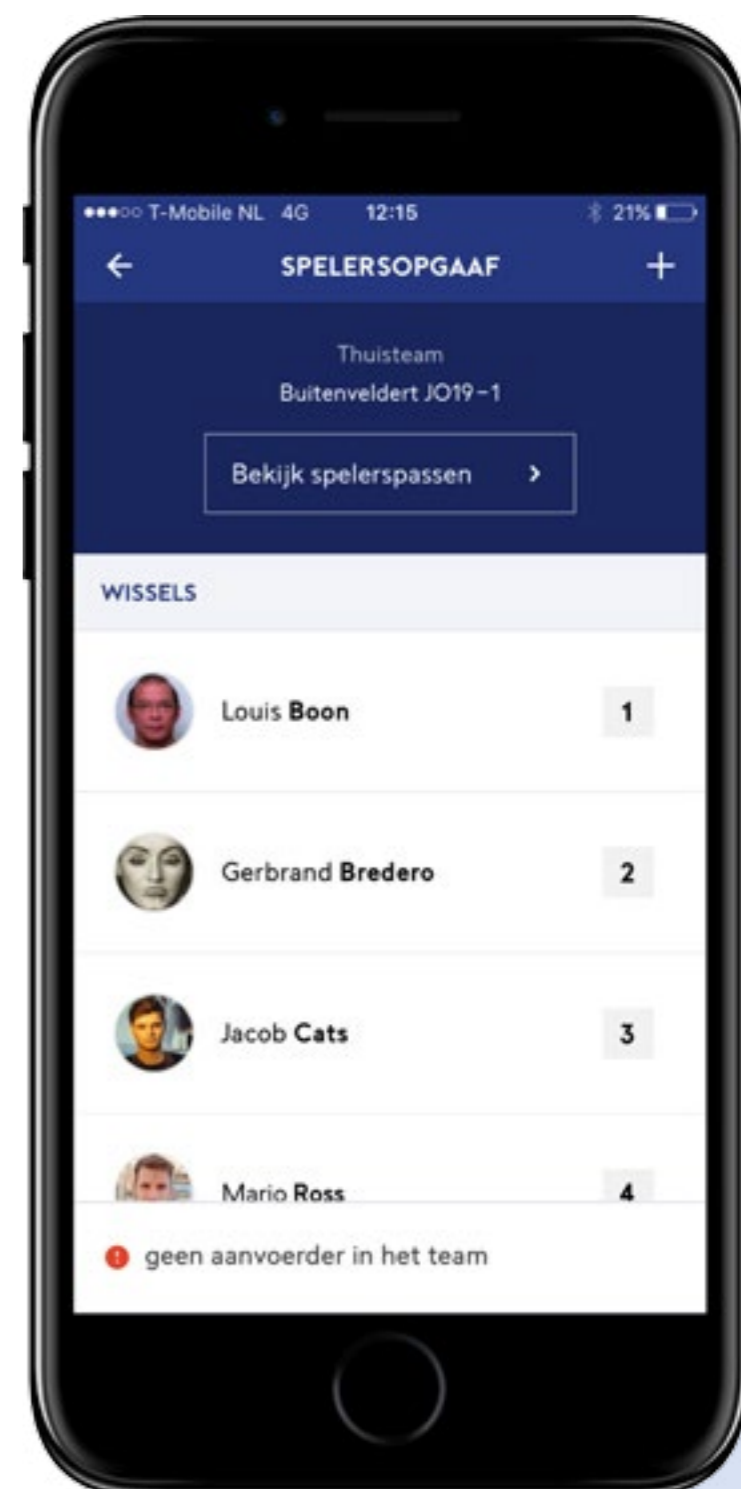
●●●○○ T-Mobile NL 4G 12:15 21%

←
SPELERSOPGAAF
+

Thuisteam
Buitenveldert JO19-1

Bekijk spelerspassen >

WISSELS

Louis Boon 1

Gerbrand Bredero 2

Jacob Cats 3

Mario Ross 4

geen aanvoerder in het team